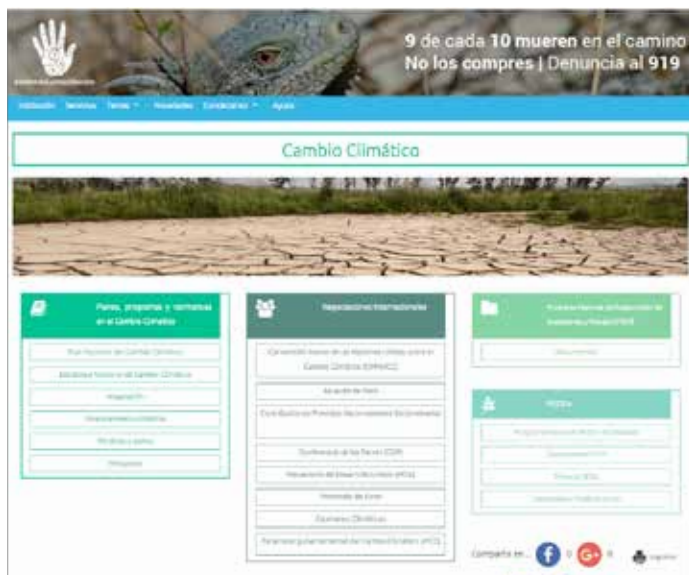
9 de cada 10 mueren en el camino
No los compres | Denuncia al 919

Institución Servicios Temas Novedades Condiciones Ayuda

Cambio Climático

Planes, programas y normativas en el Cambio Climático

Plan Nacional de Cambio Climático

Estrategia Nacional de Cambio Climático

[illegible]

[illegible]

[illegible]

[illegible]

Negociaciones Internacionales

Convención Marco de las Naciones Unidas sobre el Cambio Climático (CMNUCC)

Acuerdo de París

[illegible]

Conferencia de las Partes (COP)

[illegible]

Protocolo de Kioto

Escenarios Climáticos

Panel Intergubernamental de Cambio Climático (IPCC)

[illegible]

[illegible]

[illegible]

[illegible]

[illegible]

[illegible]

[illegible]

Compartir en... 0 0 Imprimir